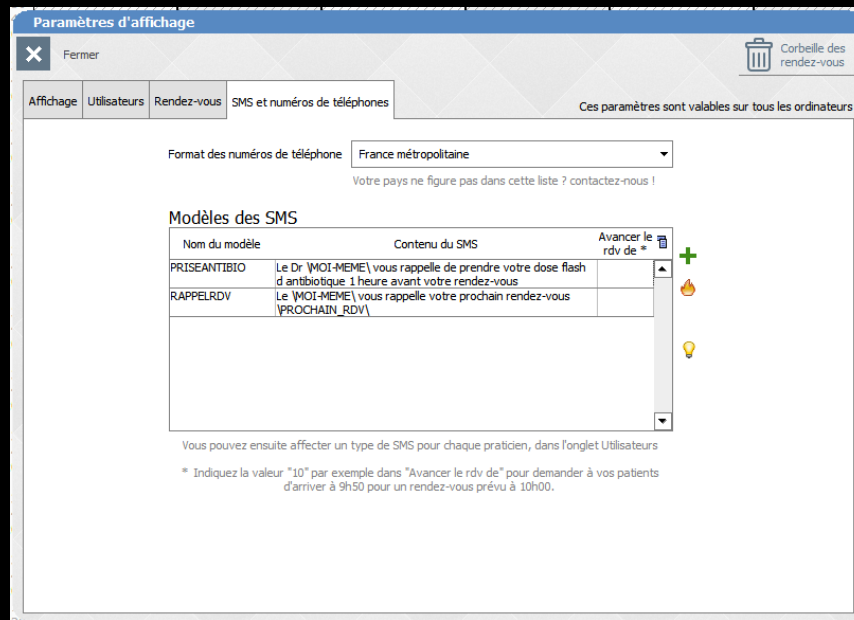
Paramètres d'affichage

Fermer

Corbeille des rendez-vous

Affichage | Utilisateurs | Rendez-vous | SMS et numéros de téléphones

Ces paramètres sont valables sur tous les ordinateurs

Format des numéros de téléphone: France métropolitaine

Votre pays ne figure pas dans cette liste ? contactez-nous !

Modèles des SMS

| Nom du modèle | Contenu du SMS | Avancer le rdv de * |
|---|---|---|
| PRISEANTIBIO | Le Dr \MOI-MEME\ vous rappelle de prendre votre dose flash d antibiotique 1 heure avant votre rendez-vous | |
| RAPPELRDV | Le \MOI-MEME\ vous rappelle votre prochain rendez-vous \PROCHAIN_RDV\ | |

Vous pouvez ensuite affecter un type de SMS pour chaque praticien, dans l'onglet Utilisateurs

* Indiquez la valeur "10" par exemple dans "Avancer le rdv de" pour demander à vos patients d'arriver à 9h50 pour un rendez-vous prévu à 10h00.